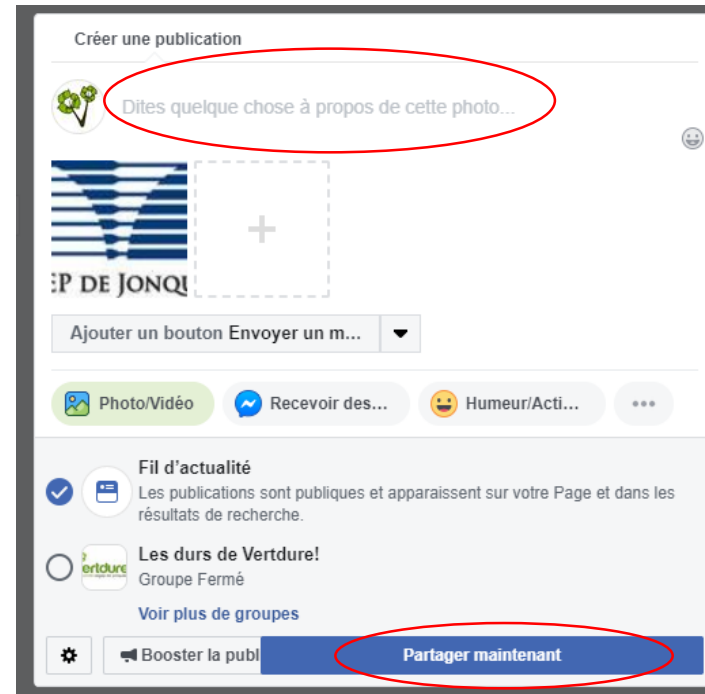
Créer une publication

Dites quelque chose à propos de cette photo...

EP DE JONQU

+

Ajouter un bouton Envoyer un m...

Photo/Vidéo

Recevoir des...

Humeur/Acti...

•••

Fil d'actualité

Les publications sont publiques et apparaissent sur votre Page et dans les résultats de recherche.

Les durs de Vertdure!

Groupe Fermé

ertdure

Voir plus de groupes

Booster la publ

Partager maintenant